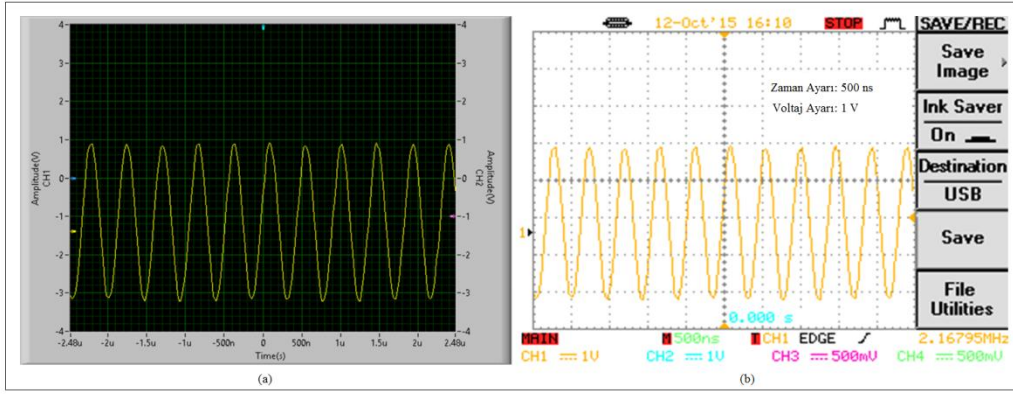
4
3
2
1
0
-1
-2
-3
-4

Amplitude(V)
CH1

-4
-3
-2
-1
0
-1
-2
-3
-4

Amplitude(V)
CH2

-2.48u -2u -1.5u -1u -500n 0 500n 1u 1.5u 2u 2.48u
Time(s)

(a)

12-Oct'15 16:10 STOP SAVE/REC

Zaman Ayarı: 500 ns
Voltaj Ayarı: 1 V

Save Image
Ink Saver
On
Destination
USB
Save
File Utilities

1▸

0.000 s

MAIN M 500ns T CH1 EDGE 2.16795MHz
CH1 1V CH2 1V CH3 500mV CH4 500mV

(b)